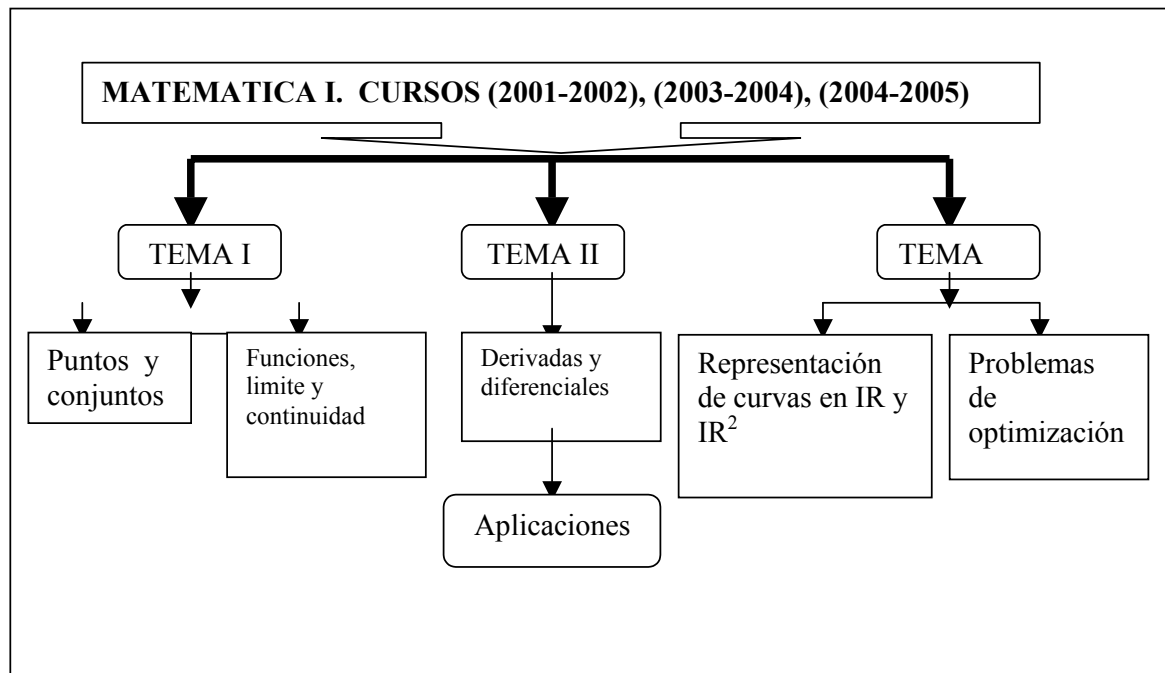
MATEMATICA I. CURSOS (2001-2002), (2003-2004), (2004-2005)

TEMA I

TEMA II

TEMA

Puntos y conjuntos

Funciones, limite y continuidad

Derivadas y diferenciales

Aplicaciones

Representación de curvas en IR y $IR^2$

Problemas de optimización